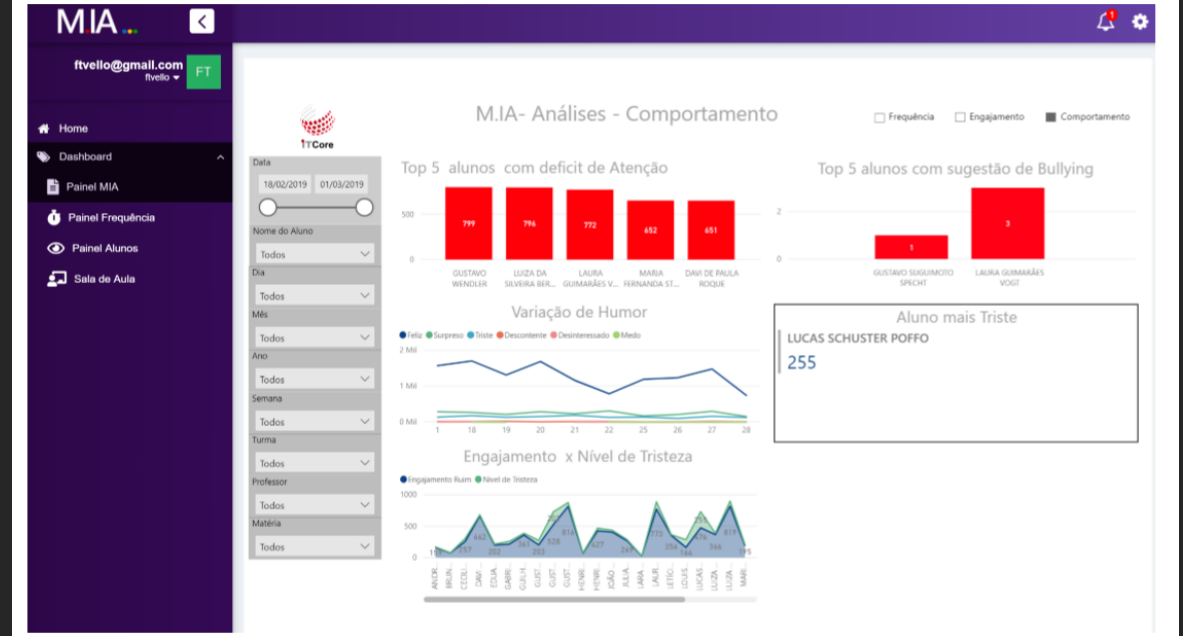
M.IA...

ftvello@gmail.com
ftvello
FT

Home
Dashboard
Painel MIA
Painel Frequência
Painel Alunos
Sala de Aula

1

ITCore

M.IA- Análises - Comportamento

Frequência
Engajamento
Comportamento

Data
18/02/2019
01/03/2019
Nome do Aluno
Todos
Dia
Todos
Mês
Todos
Ano
Todos
Semana
Todos
Turma
Todos
Professor
Todos
Matéria
Todos

Top 5 alunos com deficit de Atenção

| Aluno | Valor |
|---|---|
| GUSTAVO WENDLER | 799 |
| LUIZA DA SILVEIRA BER... | 796 |
| LAURA GUIMARÃES V... | 772 |
| MARIA FERNANDA ST... | 652 |
| DAVI DE PAULA ROQUE | 651 |

500
0

Top 5 alunos com sugestão de Bullying

| Aluno | Valor |
|---|---|
| GUSTAVO SUGUIMOTO SPECHT | 1 |
| LAURA GUIMARÃES VOGT | 3 |

2
0

Variação de Humor
Feliz Surpreso Triste Descontente Desinteressado Medo
2 Mil
1 Mil
0 Mil
1 18 19 20 21 22 25 26 27 28

Aluno mais Triste
LUCAS SCHUSTER POFFO
255

Engajamento x Nível de Tristeza
Engajamento Ruim Nível de Tristeza
1000
500
0
642 257 202 267 203 528 816 427 245 772 359 146 676 366 819 195
ANDR... BRUN... CECÍLI... DAVI... EDUA... GABRI... GUILH... GUST... GUST... HENRI... JOÃO... JÚLIA... LAUR... LETÍC... LOUIS... LUIZA... LUIZA... MAR...